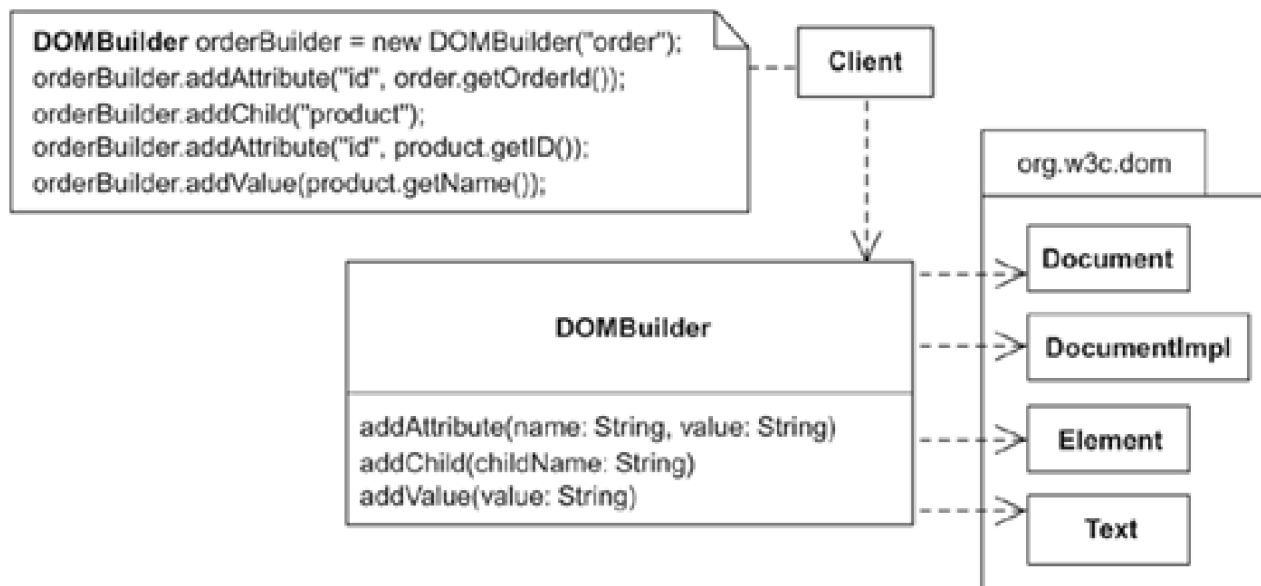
DOMBuilder orderBuilder = new DOMBuilder("order");
orderBuilder.addAttribute("id", order.getOrderId());
orderBuilder.addChild("product");
orderBuilder.addAttribute("id", product.getID());
orderBuilder.addValue(product.getName());

Client

org.w3c.dom

Document

DocumentImpl

Element

Text

DOMBuilder

addAttribute(name: String, value: String)
addChild(childName: String)
addValue(value: String)